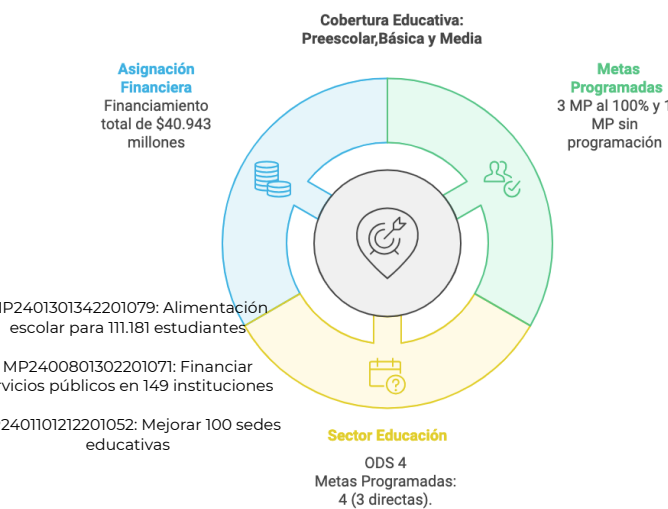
Cobertura Educativa: Preescolar,Básica y Media

Asignación Financiera
Financiamiento total de $40.943 millones

Metas Programadas
3 MP al 100% y 1 MP sin programación

MP2401301342201079: Alimentación escolar para 111.181 estudiantes

MP2400801302201071: Financiar rvicios públicos en 149 instituciones

2401101212201052: Mejorar 100 sedes educativas

Sector Educación
ODS 4
Metas Programadas: 4 (3 directas).